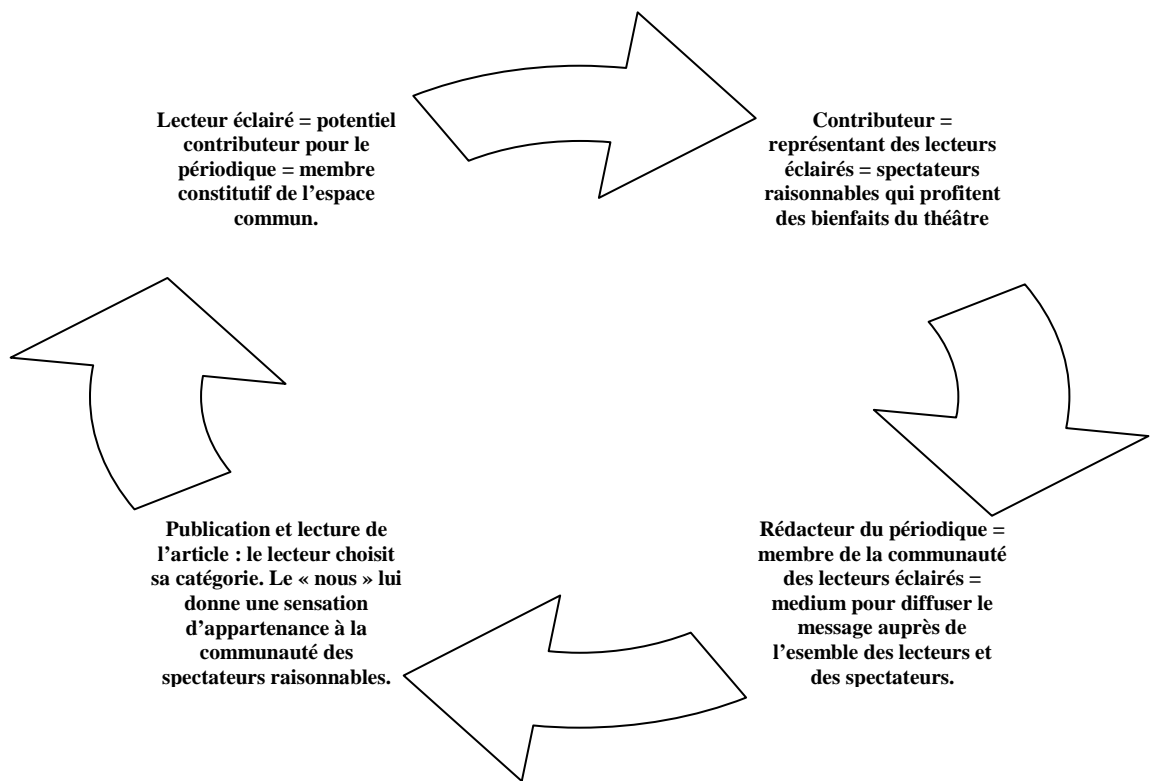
Lecteur éclairé = potentiel contributeur pour le périodique = membre constitutif de l'espace commun.

Contributeur = représentant des lecteurs éclairés = spectateurs raisonnables qui profitent des bienfaits du théâtre

Rédacteur du périodique = membre de la communauté des lecteurs éclairés = medium pour diffuser le message auprès de l'esemble des lecteurs et des spectateurs.

Publication et lecture de l'article : le lecteur choisit sa catégorie. Le « nous » lui donne une sensation d'appartenance à la communauté des spectateurs raisonnables.